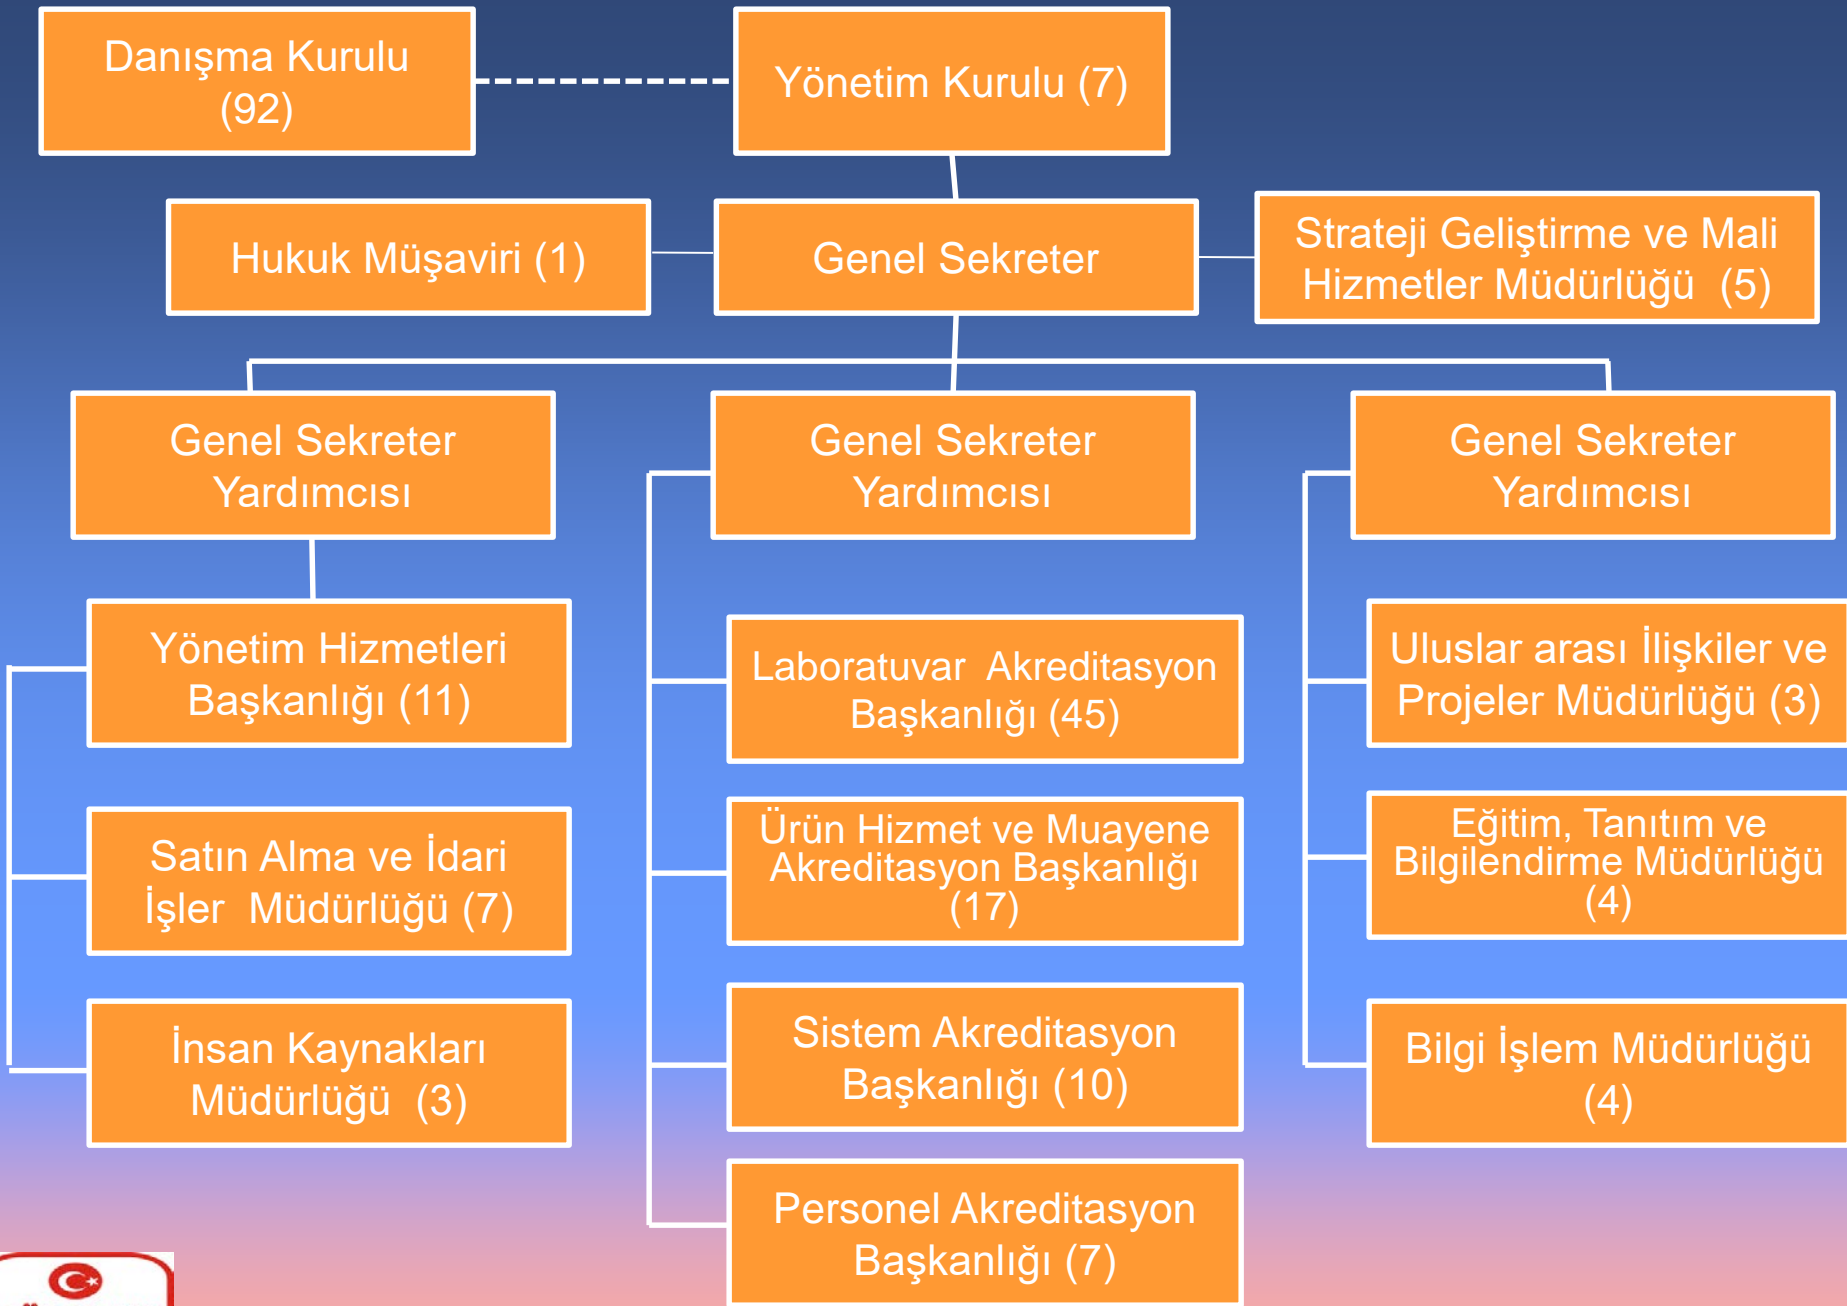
Danışma Kurulu (92)

Yönetim Kurulu (7)

Hukuk Müşaviri (1)

Genel Sekreter

Strateji Geliştirme ve Mali Hizmetler Müdürlüğü (5)

Genel Sekreter Yardımcısı

Genel Sekreter Yardımcısı

Genel Sekreter Yardımcısı

Yönetim Hizmetleri Başkanlığı (11)

Satın Alma ve İdari İşler Müdürlüğü (7)

İnsan Kaynakları Müdürlüğü (3)

Laboratuvar Akreditasyon Başkanlığı (45)

Ürün Hizmet ve Muayene Akreditasyon Başkanlığı (17)

Sistem Akreditasyon Başkanlığı (10)

Personel Akreditasyon Başkanlığı (7)

Uluslar arası İlişkiler ve Projeler Müdürlüğü (3)

Eğitim, Tanıtım ve Bilgilendirme Müdürlüğü (4)

Bilgi İşlem Müdürlüğü (4)